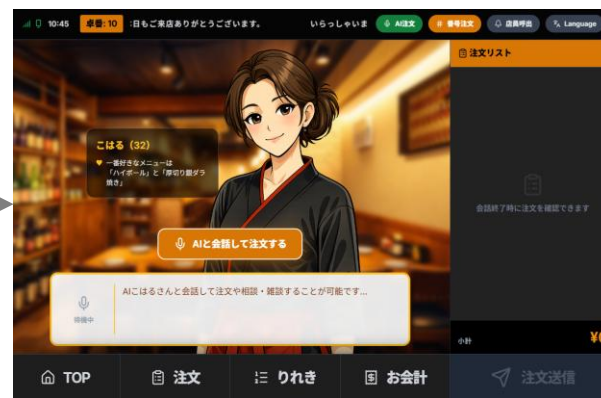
10:45 卓番: 10 :日もご来店ありがとうございます。 いらっしゃいま AI注文 番号注文 店員呼出 Language

注文リスト

こはる (32)
一番好きなメニューは「ハイボール」と「厚切り豚バラ焼き」

会話終了時に注文を確認できます

AIと会話して注文する

待機中

AIこはるさんと会話して注文や相談・雑談することが可能です…

小計 ¥0

TOP 注文 りれき お会計 注文送信